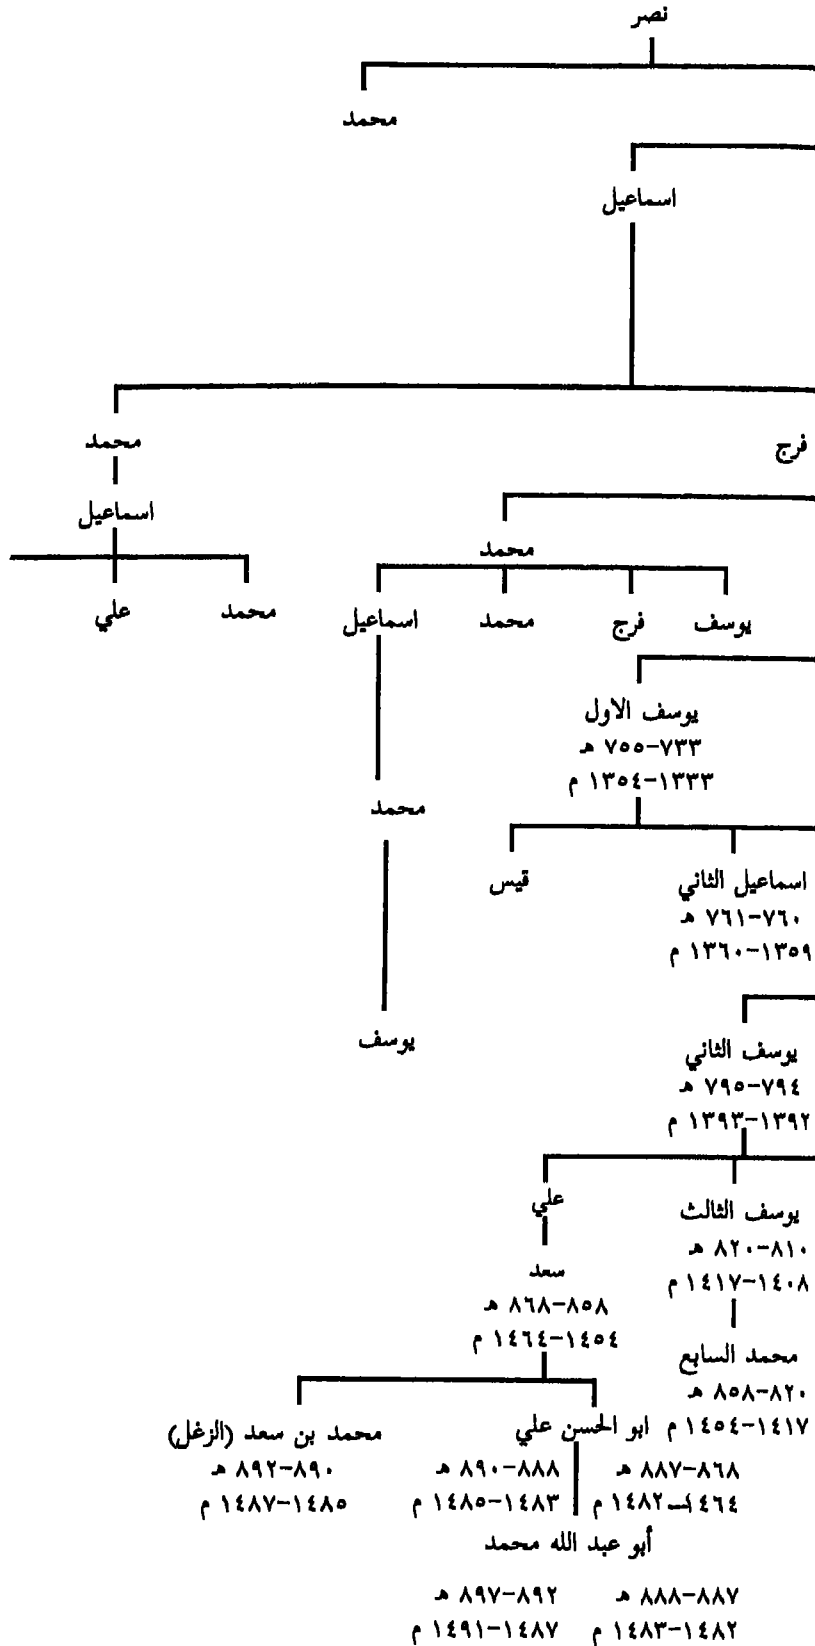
نصر

محمد

اسماعيل

محمد
اسماعيل
علي
محمد

فرج
محمد
اسماعيل
محمد
فرج
يوسف

يوسف الاول
٧٣٣-٧٥٥ هـ
١٣٣٣-١٣٥٤ م

محمد

قيس

اسماعيل الثاني
٧٦٠-٧٦١ هـ
١٣٥٩-١٣٦٠ م

يوسف

يوسف الثاني
٧٩٤-٧٩٥ هـ
١٣٩٢-١٣٩٣ م

علي
سعد
٨٥٨-٨٦٨ هـ
١٤٥٤-١٤٦٤ م

يوسف الثالث
٨١٠-٨٢٠ هـ
١٤٠٨-١٤١٧ م

محمد السابع
٨٢٠-٨٥٨ هـ
١٤١٧-١٤٥٤ م

محمد بن سعد (الزغل)
٨٩٠-٨٩٢ هـ
١٤٨٥-١٤٨٧ م

ابو الحسن علي
٨٦٨-٨٨٧ هـ
١٤٦٤-١٤٨٢ م
٨٨٨-٨٩٠ هـ
١٤٨٣-١٤٨٥ م

أبو عبد الله محمد
٨٨٧-٨٨٨ هـ
١٤٨٢-١٤٨٣ م
٨٩٢-٨٩٧ هـ
١٤٨٧-١٤٩١ م